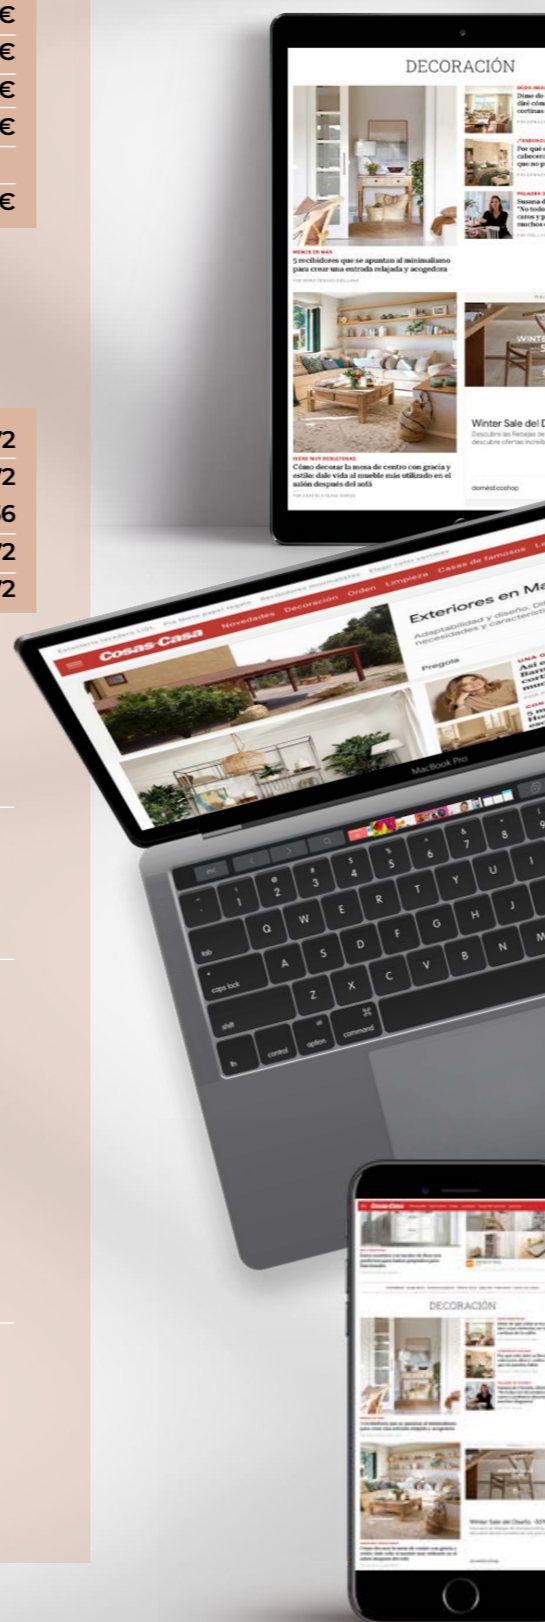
€
€
€
€
€

72
72
56
72
72

DECORACIÓN

MENOS ES MÁS
5 recibidores que se apuntan al minimalismo para crear una entrada relajada y acogedora

Dime de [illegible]

¡TENDENCIA!
Por qué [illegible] cabecero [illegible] que no p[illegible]

PALABRA DE
Susana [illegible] "No todo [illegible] caros y p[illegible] muchos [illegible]

IDEAS MUY RESULTONAS
Cómo decorar la mesa de centro con gracia y estilo: dale vida al mueble más utilizado en el salón después del sofá

Winter Sale del D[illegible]
domésticoshop

Cosas Casa
Novedades Decoración Orden Limpieza Casas de famosos

Exteriores en Ma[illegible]
Adaptabilidad y diseño. Di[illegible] necesidades y característi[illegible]

Pergola

MacBook Pro

esc
tab
caps lock
shift
fn
control
option
command

Q W E R T Y U
A S D F G H J
Z X C V B N M

DECORACIÓN

Winter Sale del Diseño